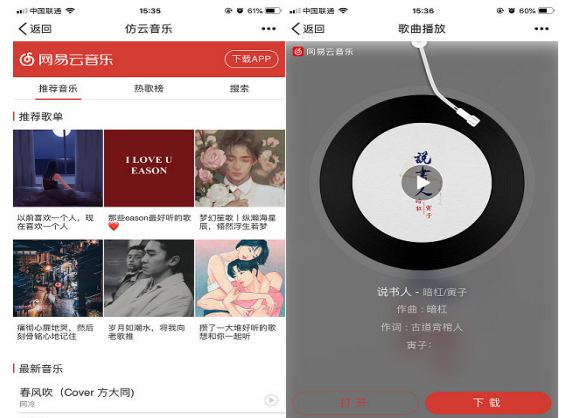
中国联通 15:35 61%

返回 仿云音乐 •••

网易云音乐 下载APP

推荐音乐 热歌榜 搜索

推荐歌单

以前喜欢一个人，现在喜欢一个人

I LOVE U EASON

那些eason最好听的歌❤️

梦幻笙歌丨纵濒海星辰，犹然浮生若梦

痛彻心扉地哭，然后刻骨铭心地记住

岁月如潮水，寻我向老歌推

攒了一大堆好听的歌想和你一起听

最新音乐

春风吹（Cover 方大同）

阿冷

中国联通 15:36 60%

返回 歌曲播放 •••

网易云音乐

说书人

暗杠 寅子

说书人 - 暗杠/寅子

作曲：暗杠

作词：古道音悦人

寅子：

打 开

下 载